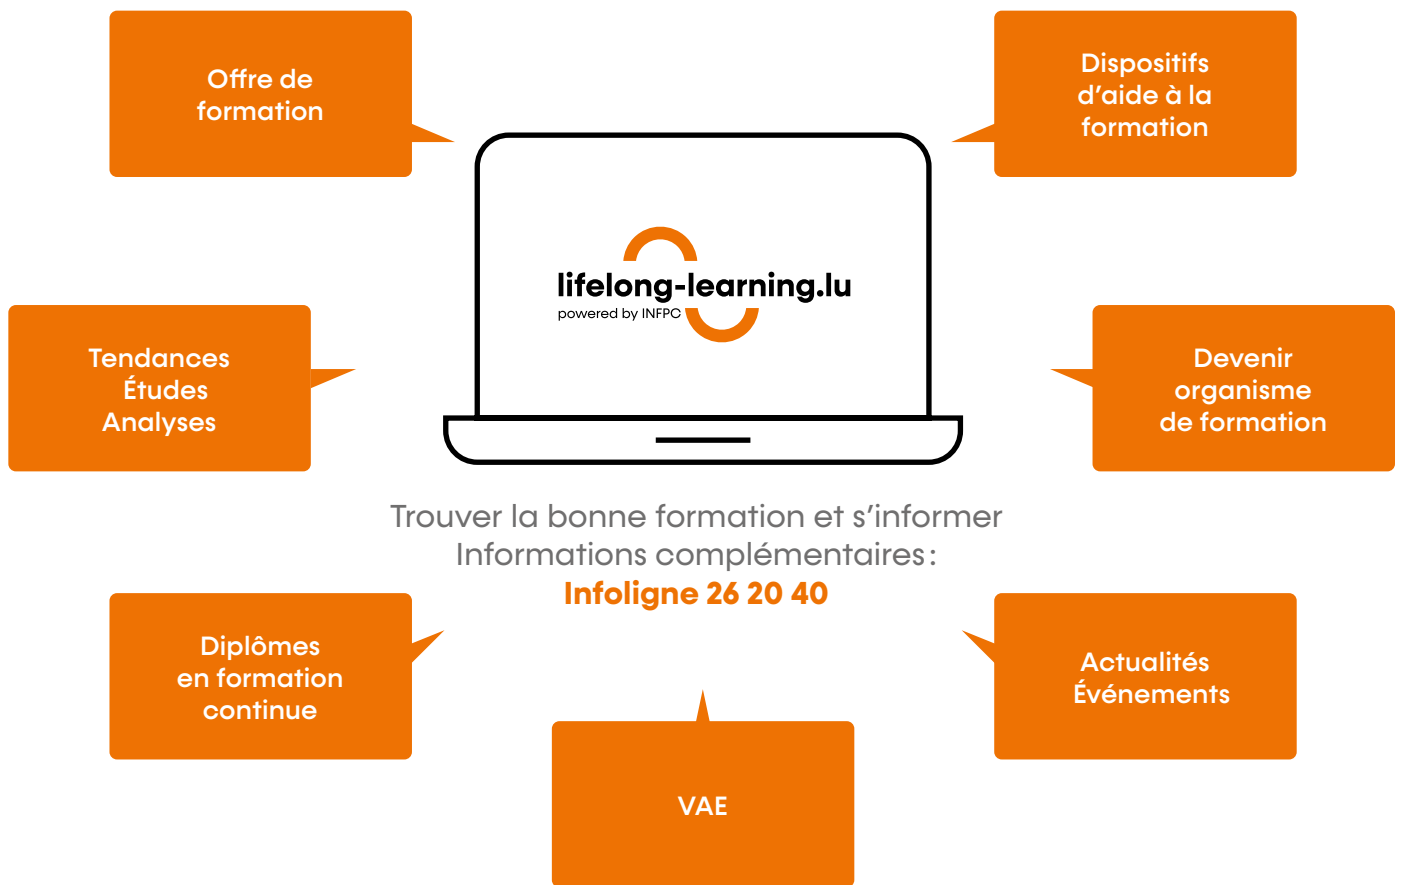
Offre de formation

Dispositifs d'aide à la formation

lifelong-learning.lu
powered by INFPC

Tendances
Études
Analyses

Devenir organisme de formation

Trouver la bonne formation et s'informer
Informations complémentaires:
Infoligne 26 20 40

Diplômes en formation continue

Actualités
Événements

VAE